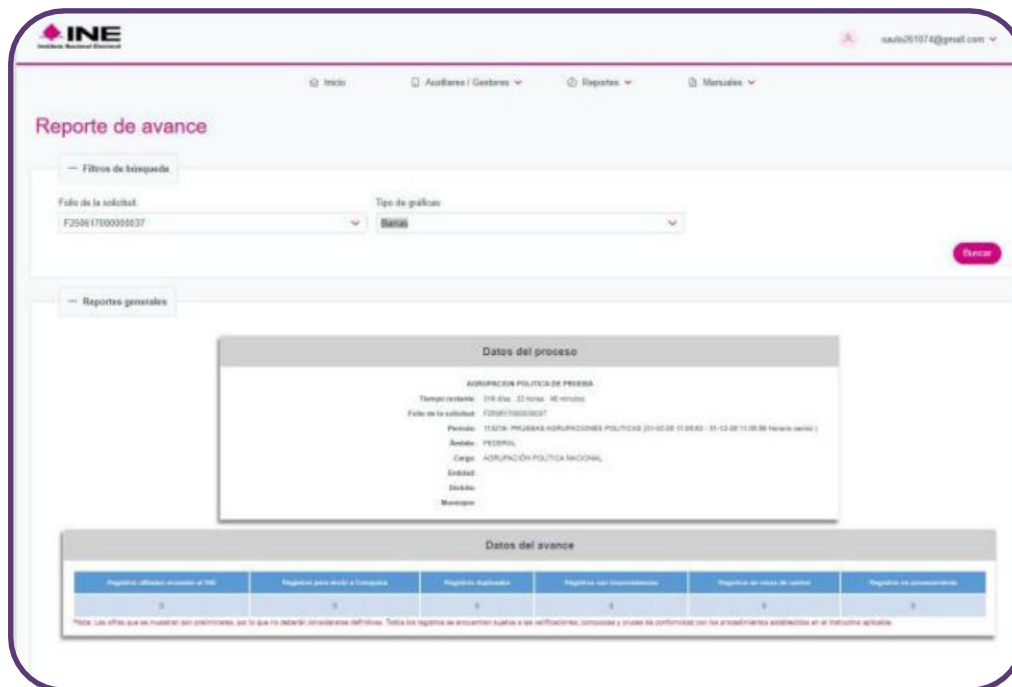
INE
Instituto Nacional Electoral

saulo261074@gmail.com

Inicio Auxiliares / Gestores Reportes Manuales

Reporte de avance

Filtros de búsqueda

Folio de la solicitud:
F250617000000037

Tipo de gráficas:
Barras

Buscar

Reportes generales

Datos del proceso

AGRUPACION POLITICA DE PRUEBA
Tiempo restante: 316 días 22 horas 46 minutos
Folio de la solicitud: F250617000000037
Periodo: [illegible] PRUEBAS AGRUPACIONES POLITICAS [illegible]
Ámbito: FEDERAL
Cargo: AGRUPACIÓN POLÍTICA NACIONAL
Entidad:
Distrito:
Municipio:

Datos del avance

| Registros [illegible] al INE | Registros para envío a Compulsa | Registros duplicados | Registros con inconsistencias | Registros en mesa de control | Registros en procesamiento |
|---|---|---|---|---|---|
| 0 | 0 | 0 | 0 | 0 | 0 |

*Nota: Las cifras que se muestran son preliminares, por lo que no deberán considerarse definitivas. Todos los registros se encuentran sujetos a las verificaciones, consultas y cruces de conformidad con los procedimientos establecidos en el instructivo aplicable.